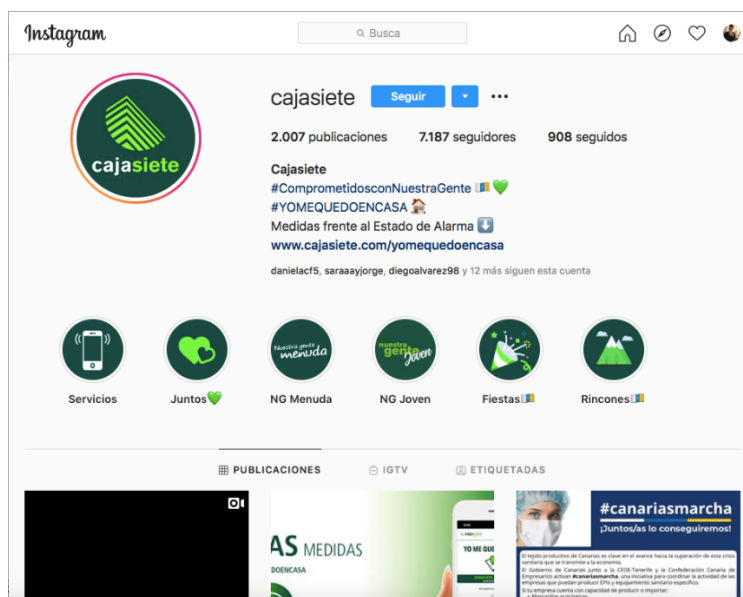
Instagram

Busca

cajasiete

cajasiete Seguir

2.007 publicaciones 7.187 seguidores 908 seguidos

Cajasiete
#ComprometidosconNuestraGente 🇮🇨💚
#YOMEQUEDOENCASA 🏠
Medidas frente al Estado de Alarma ⬇️
www.cajasiete.com/yomequedoencasa

danielacf5, saraaayjorge, diegoalvarez98 y 12 más siguen esta cuenta

Nuestra gente menuda

Nuestra gente joven

Servicios Juntos💚 NG Menuda NG Joven Fiestas🇮🇨 Rincones🇮🇨

PUBLICACIONES IGTV ETIQUETADAS

AS MEDIDAS
OENCASA

YO ME QUED

#canariasmarcha
¡Juntos/as lo conseguiremos!

El tejido productivo de Canarias es clave en el avance hacia la superación de esta crisis sanitaria que se transmite a la economía.
El Gobierno de Canarias junto a la CEOE-Tenerife y la Confederación Canaria de Empresarios activan #canariasmarcha, una iniciativa para coordinar la actividad de las empresas que puedan producir EPIs y equipamiento sanitario específico.
Si tu empresa cuenta con capacidad de producir o importar:
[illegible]